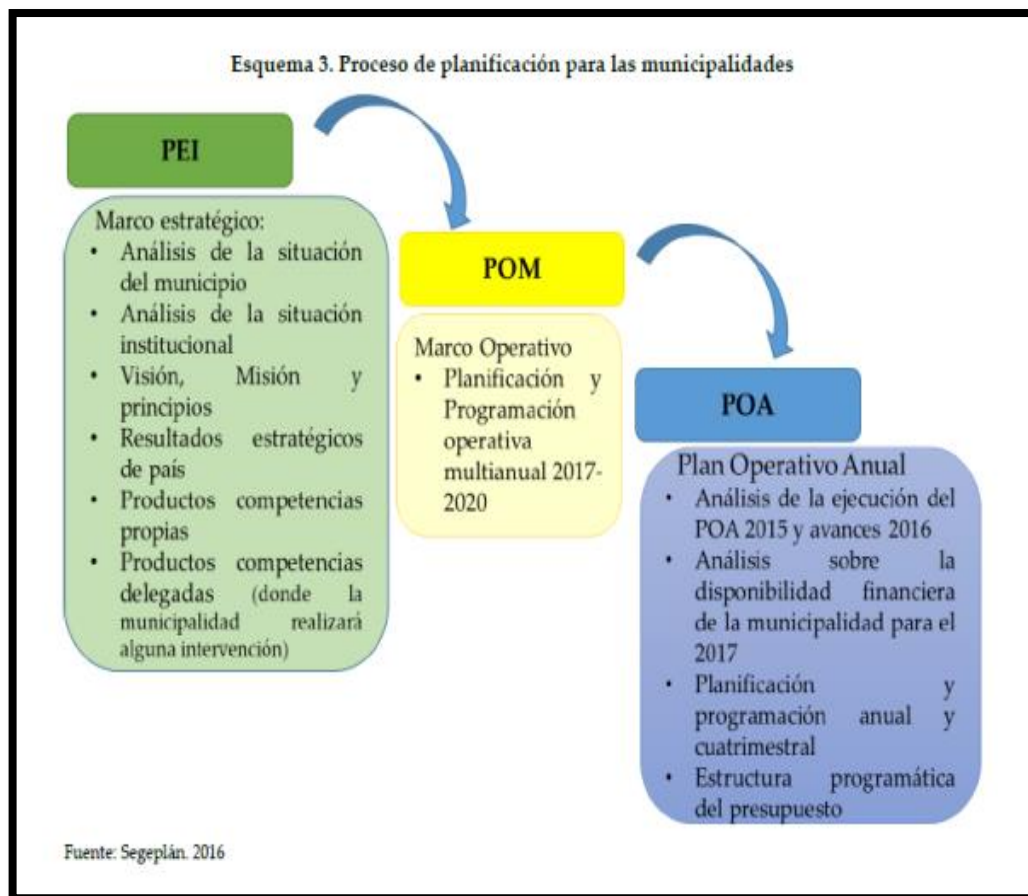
Esquema 3. Proceso de planificación para las municipalidades

PEI

Marco estratégico:
- Análisis de la situación del municipio
- Análisis de la situación institucional
- Visión, Misión y principios
- Resultados estratégicos de país
- Productos competencias propias
- Productos competencias delegadas (donde la municipalidad realizará alguna intervención)

POM

Marco Operativo
- Planificación y Programación operativa multianual 2017-2020

POA

Plan Operativo Anual
- Análisis de la ejecución del POA 2015 y avances 2016
- Análisis sobre la disponibilidad financiera de la municipalidad para el 2017
- Planificación y programación anual y cuatrimestral
- Estructura programática del presupuesto

Fuente: Segeplán. 2016